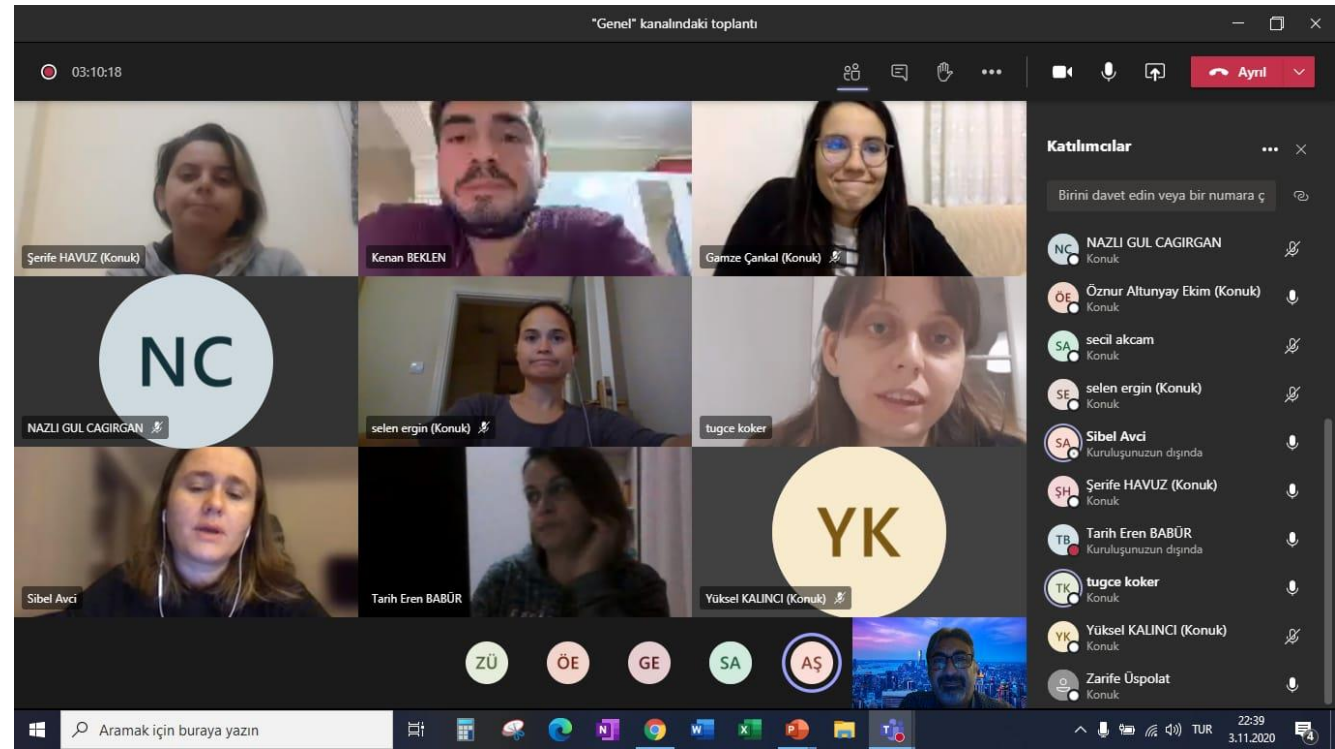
"Genel" kanalındaki toplantı

03:10:18

Ayrıl

Şerife HAVUZ (Konuk)
Kenan BEKLEN
Gamze Çankal (Konuk)
NC
NAZLI GUL CAGIRGAN
selen ergin (Konuk)
tugce koker
Sibel Avci
Tarih Eren BABÜR
YK
Yüksel KALINCI (Konuk)

ZÜ ÖE GE SA AŞ

Katılımcılar

Birini davet edin veya bir numara ç

NC NAZLI GUL CAGIRGAN
Konuk
ÖE Öznur Altunyay Ekim (Konuk)
Konuk
SA secil akcam
Konuk
SE selen ergin (Konuk)
Konuk
SA Sibel Avci
Kuruluşunuzun dışında
ŞH Şerife HAVUZ (Konuk)
Konuk
TB Tarih Eren BABÜR
Kuruluşunuzun dışında
TK tugce koker
Konuk
YK Yüksel KALINCI (Konuk)
Konuk
Zarife Üspolat
Konuk

Aramak için buraya yazın

TUR 22:39 3.11.2020 4